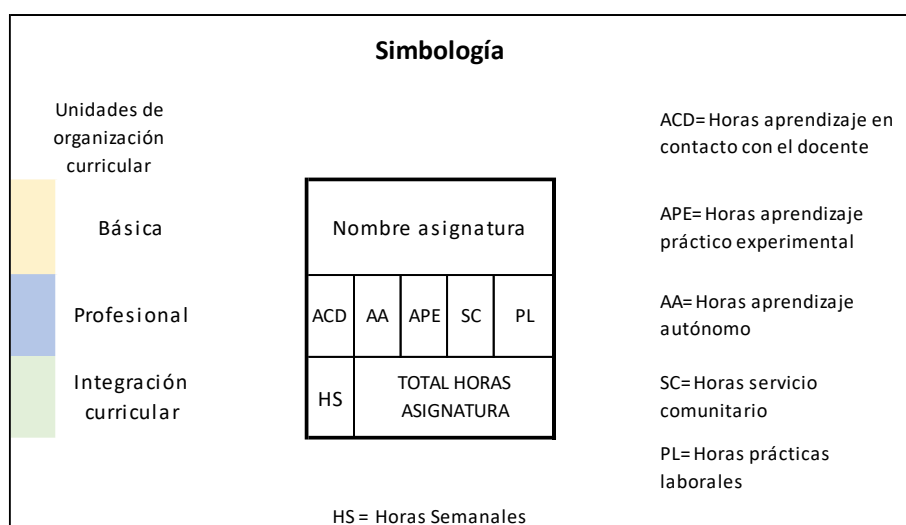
Simbología

Unidades de organización curricular

Básica

Profesional

Integración curricular

| Nombre asignatura | | | | |
|---|---|---|---|---|
| ACD | AA | APE | SC | PL |
| HS | TOTAL HORAS ASIGNATURA | | | |

ACD= Horas aprendizaje en contacto con el docente

APE= Horas aprendizaje práctico experimental

AA= Horas aprendizaje autónomo

SC= Horas servicio comunitario

PL= Horas prácticas laborales

HS = Horas Semanales